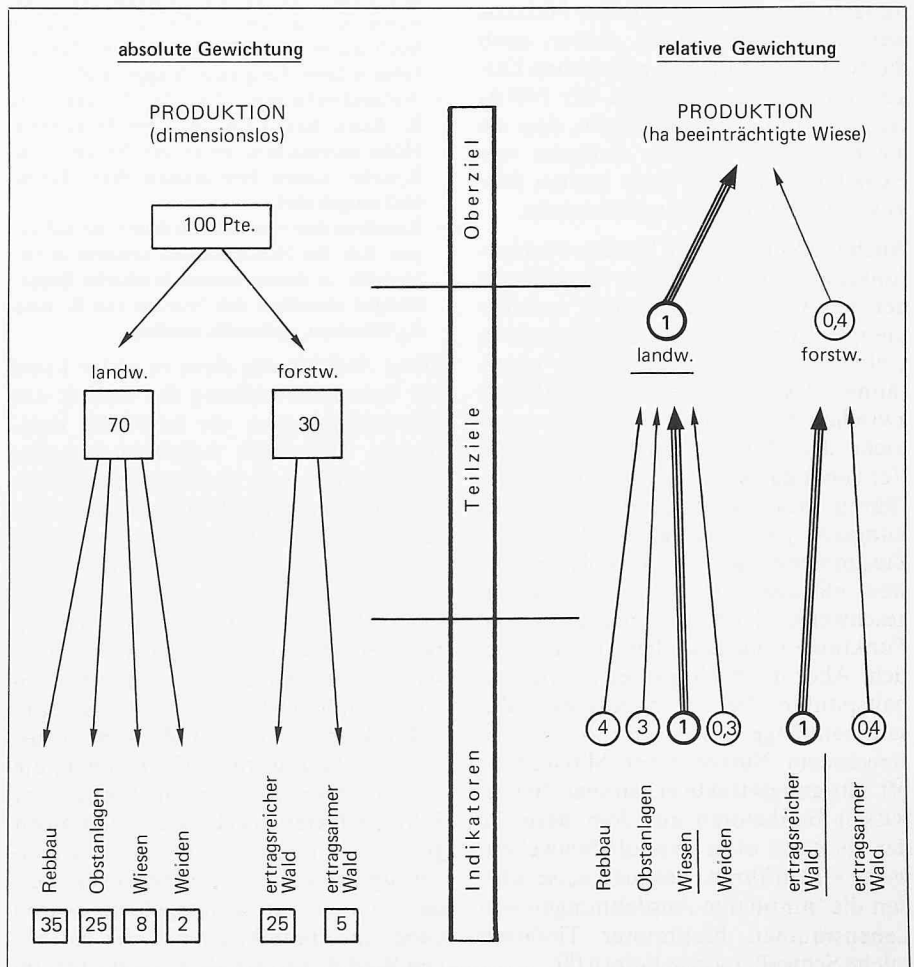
absolute Gewichtung

PRODUKTION
(dimensionslos)

100 Pte.

landw.

70

forstw.

30

Rebbau

Obstanlagen

Wiesen

Weiden

ertragsreicher Wald

ertragsarmer Wald

35 25 8 2 25 5

Oberziel

Teilziele

Indikatoren

relative Gewichtung

PRODUKTION
(ha beeinträchtigte Wiese)

1

0,4

landw.

forstw.

4 3 1 0,3 1 0,4

Rebbau

Obstanlagen

Wiesen

Weiden

ertragsreicher Wald

ertragsarmer Wald